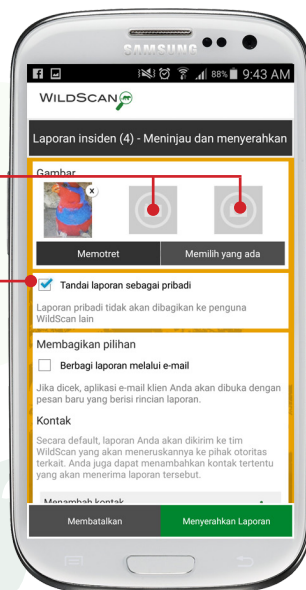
SAMSUNG

88% 9:43 AM

WILDSCAN

Laporan insiden (4) - Meninjau dan menyerahkan

Gambar

Memotret

Memilih yang ada

Tandai laporan sebagai pribadi

Laporan pribadi tidak akan dibagikan ke penguna WildScan lain

Membagikan pilihan

Berbagi laporan melalui e-mail

Jika dicek, aplikasi e-mail klien Anda akan dibuka dengan pesan baru yang berisi rincian laporan.

Kontak

Secara default, laporan Anda akan dikirim ke tim WildScan yang akan meneruskannya ke pihak otoritas terkait. Anda juga dapat menambahkan kontak tertentu yang akan menerima laporan tersebut.

Menambah kontak

Membatalkan

Menyerahkan Laporan